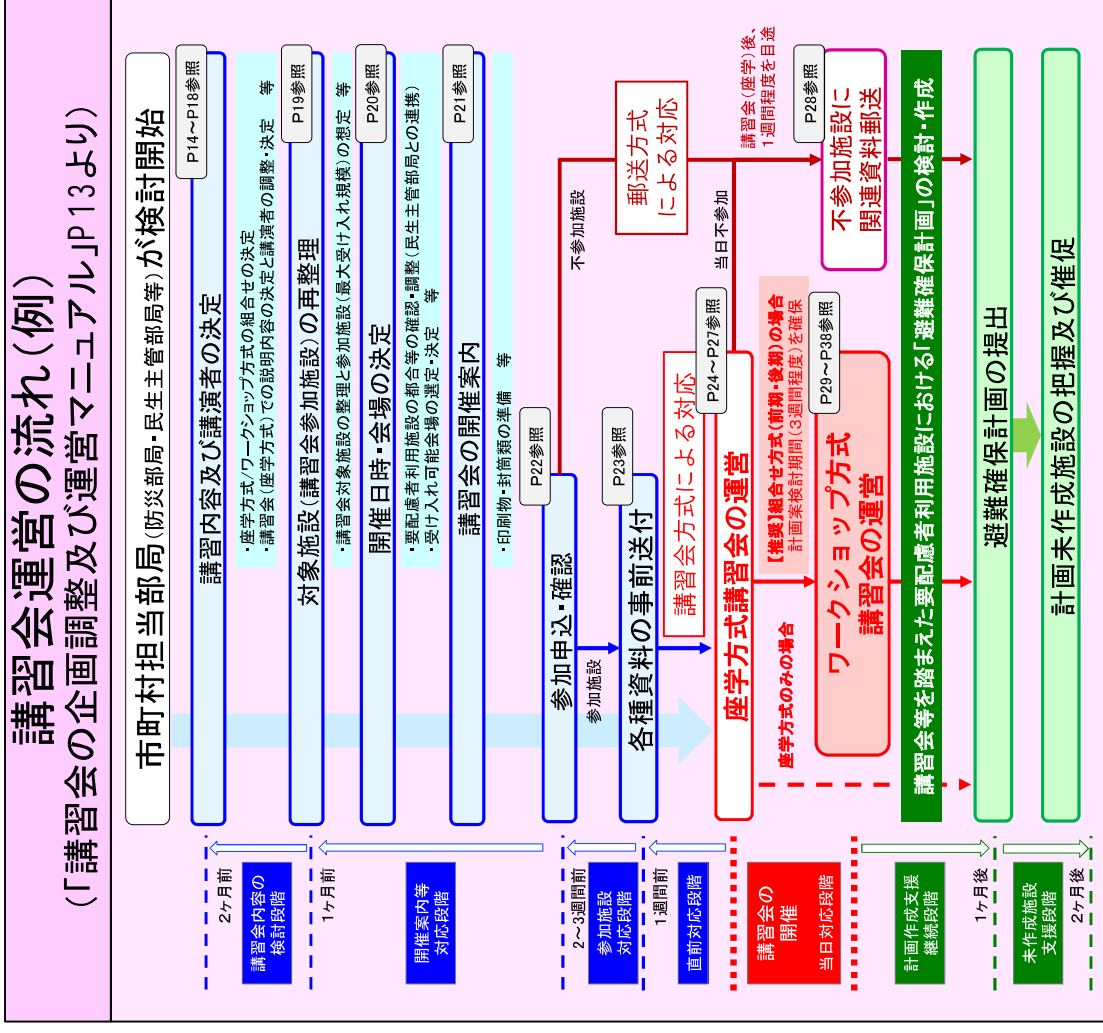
講習会運営の流れ(例)
(「講習会の企画調整及び運営マニュアル」P13より)

市町村担当部局(防災部局・民生主管部局等)が検討開始

P14～P18参照
講習内容及び講演者の決定
・座学方式/ワークショップ方式の組合せの決定
・講習会(座学方式)での説明内容の決定と講演者の調整・決定 等

P19参照
対象施設(講習会参加施設)の再整理
・講習会対象施設の整理と参加施設(最大受け入れ規模)の想定 等

P20参照
開催日時・会場の決定
・要配慮者利用施設の都合等の確認・調整(民生主管部局との連携)
・受け入れ可能会場の選定・決定 等

P21参照
講習会の開催案内
・印刷物・封筒類の準備 等

P22参照
参加申込・確認
参加施設
不参加施設

P23参照
各種資料の事前送付

郵送方式による対応
当日不参加
講習会(座学)後、1週間程度を目途
P28参照
不参加施設に関連資料郵送

P24～P27参照
講習会方式による対応
座学方式講習会の運営
座学方式のみの場合
【推奨】組合せ方式(前期・後期)の場合
計画案検討期間(3週間程度)を確保
P29～P38参照
ワークショップ方式講習会の運営

講習会等を踏まえた要配慮者利用施設における「避難確保計画」の検討・作成
避難確保計画の提出
計画未作成施設の把握及び催促

2ヶ月前
講習会内容の検討段階
1ヶ月前
開催案内等対応段階
2～3週間前
参加施設対応段階
1週間前
直前対応段階
講習会の開催
当日対応段階
計画作成支援継続段階
1ヶ月後
未作成施設支援段階
2ヶ月後